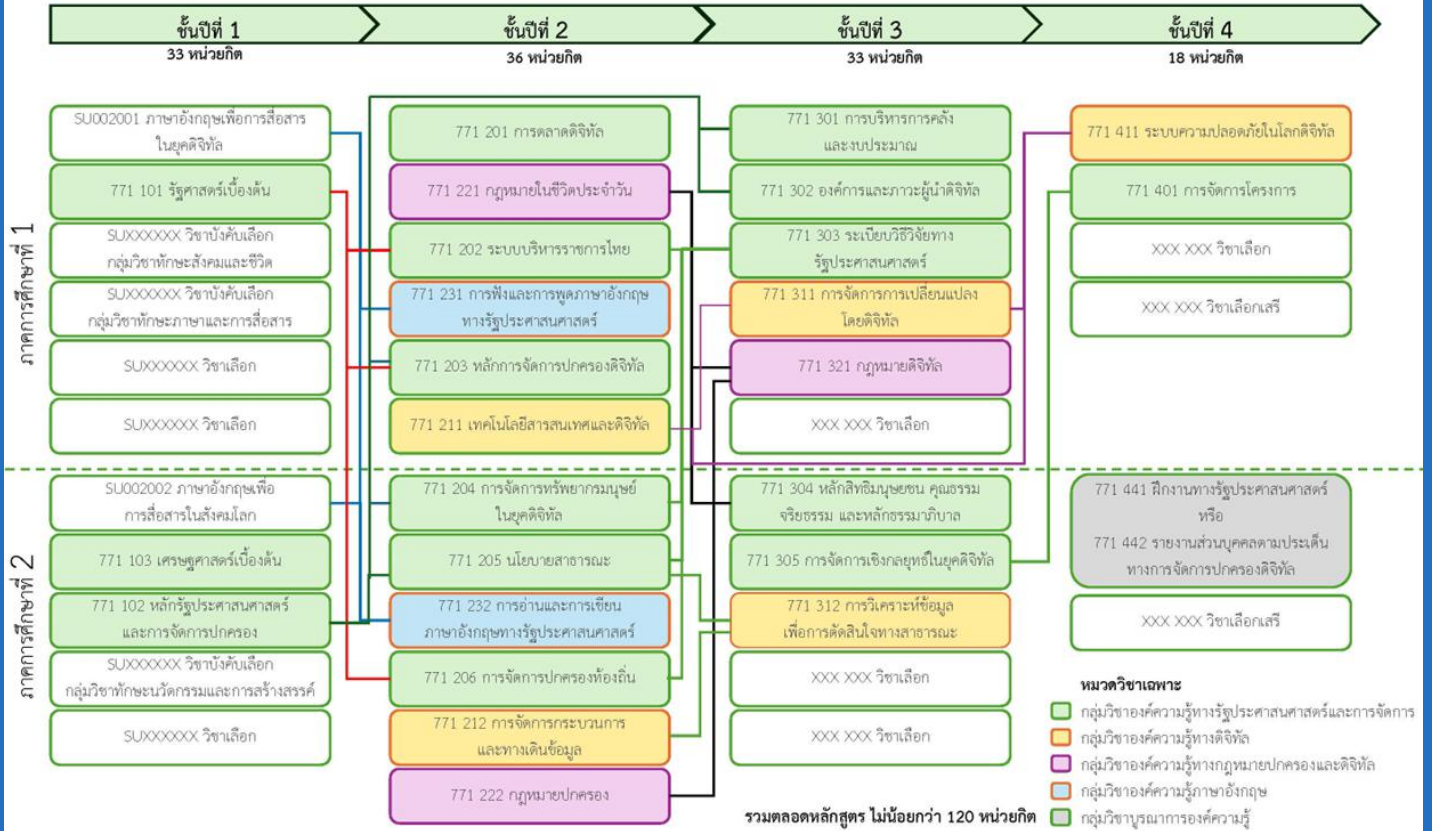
ชั้นปีที่ 1
33 หน่วยกิต

ชั้นปีที่ 2
36 หน่วยกิต

ชั้นปีที่ 3
33 หน่วยกิต

ชั้นปีที่ 4
18 หน่วยกิต

ภาคการศึกษาที่ 1

SU002001 ภาษาอังกฤษเพื่อการสื่อสารในยุคดิจิทัล

771 101 รัฐศาสตร์เบื้องต้น

SUXXXXXX วิชาบังคับเลือก กลุ่มวิชาทักษะสังคมและชีวิต

SUXXXXXX วิชาบังคับเลือก กลุ่มวิชาทักษะภาษาและการสื่อสาร

SUXXXXXX วิชาเลือก

SUXXXXXX วิชาเลือก

771 201 การตลาดดิจิทัล

771 221 กฎหมายในชีวิตประจำวัน

771 202 ระบบบริหารราชการไทย

771 231 การฟังและการพูดภาษาอังกฤษทางรัฐประศาสนศาสตร์

771 203 หลักการจัดการปกครองดิจิทัล

771 211 เทคโนโลยีสารสนเทศและดิจิทัล

771 301 การบริหารการคลังและงบประมาณ

771 302 องค์การและภาวะผู้นำดิจิทัล

771 303 ระเบียบวิธีวิจัยทางรัฐประศาสนศาสตร์

771 311 การจัดการการเปลี่ยนแปลงโดยดิจิทัล

771 321 กฎหมายดิจิทัล

XXX XXX วิชาเลือก

771 411 ระบบความปลอดภัยในโลกดิจิทัล

771 401 การจัดการโครงการ

XXX XXX วิชาเลือก

XXX XXX วิชาเลือกเสรี

ภาคการศึกษาที่ 2

SU002002 ภาษาอังกฤษเพื่อการสื่อสารในสังคมโลก

771 103 เศรษฐศาสตร์เบื้องต้น

771 102 หลักรัฐประศาสนศาสตร์และการจัดการปกครอง

SUXXXXXX วิชาบังคับเลือก กลุ่มวิชาทักษะนวัตกรรมและการสร้างสรรค์

SUXXXXXX วิชาเลือก

771 204 การจัดการทรัพยากรมนุษย์ในยุคดิจิทัล

771 205 นโยบายสาธารณะ

771 232 การอ่านและการเขียนภาษาอังกฤษทางรัฐประศาสนศาสตร์

771 206 การจัดการปกครองท้องถิ่น

771 212 การจัดการกระบวนการและทางเดินข้อมูล

771 222 กฎหมายปกครอง

771 304 หลักสิทธิมนุษยชน คุณธรรม จริยธรรม และหลักธรรมาภิบาล

771 305 การจัดการเชิงกลยุทธ์ในยุคดิจิทัล

771 312 การวิเคราะห์ข้อมูลเพื่อการตัดสินใจทางสาธารณะ

XXX XXX วิชาเลือก

XXX XXX วิชาเลือก

771 441 ฝึกงานทางรัฐประศาสนศาสตร์ หรือ 771 442 รายงานส่วนบุคคลตามประเด็นทางการจัดการปกครองดิจิทัล

XXX XXX วิชาเลือกเสรี

หมวดวิชาเฉพาะ
กลุ่มวิชาองค์ความรู้ทางรัฐประศาสนศาสตร์และการจัดการ
กลุ่มวิชาองค์ความรู้ทางดิจิทัล
กลุ่มวิชาองค์ความรู้ทางกฎหมายปกครองและดิจิทัล
กลุ่มวิชาองค์ความรู้ภาษาอังกฤษ
กลุ่มวิชาบูรณาการองค์ความรู้

รวมตลอดหลักสูตร ไม่น้อยกว่า 120 หน่วยกิต